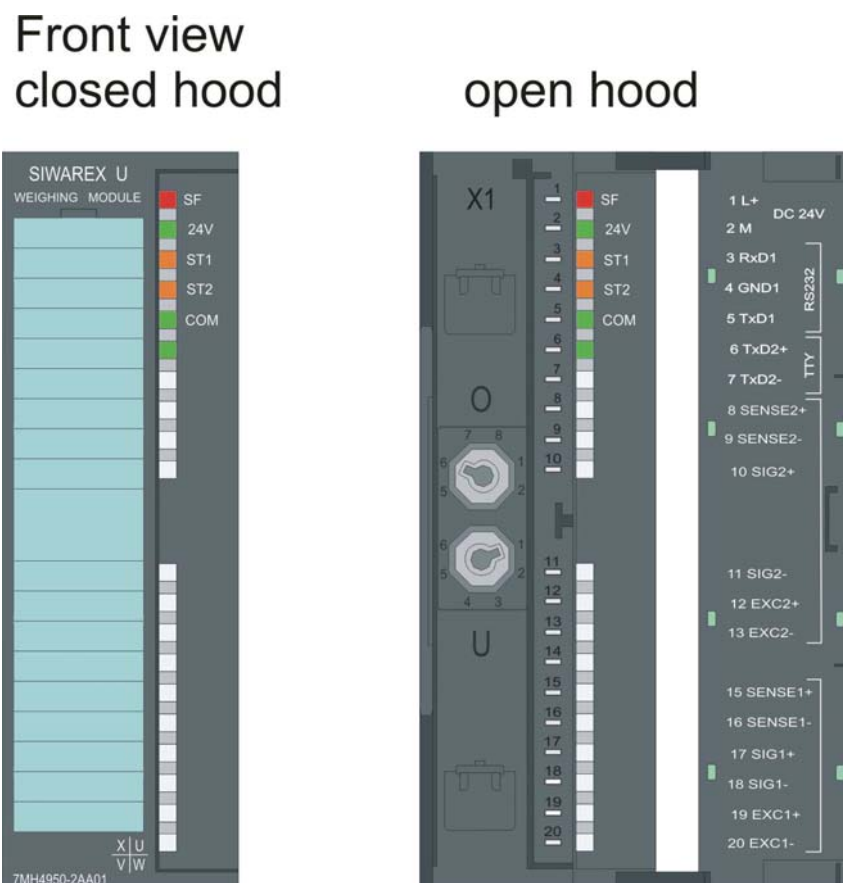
Front view
closed hood

open hood

SIWAREX U
WEIGHING MODULE

SF
24V
ST1
ST2
COM

X | U
V | W

7MH4950-2AA01

X1

1
2
3
4
5
6
7
8
9
10
11
12
13
14
15
16
17
18
19
20

SF
24V
ST1
ST2
COM

O

7 8
6 1
5 2

6 1
5 2
4 3

U

1 L+
2 M
DC 24V
3 RxD1
4 GND1
5 TxD1
RS232
6 TxD2+
7 TxD2-
TTY
8 SENSE2+
9 SENSE2-
10 SIG2+
11 SIG2-
12 EXC2+
13 EXC2-
15 SENSE1+
16 SENSE1-
17 SIG1+
18 SIG1-
19 EXC1+
20 EXC1-